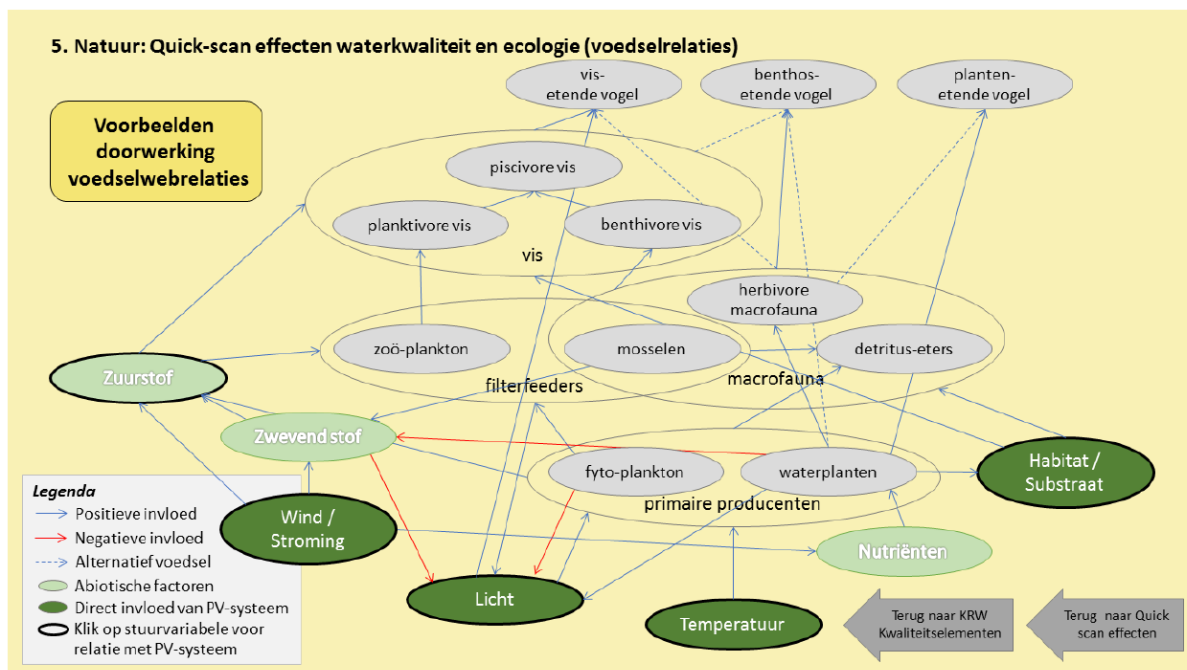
5. Natuur: Quick-scan effecten waterkwaliteit en ecologie (voedselrelaties)

Voorbeelden doorwerking voedselwebrelaties

vis-etende vogel

benthos-etende vogel

planten-etende vogel

piscivore vis

planktivore vis

benthivore vis

vis

herbivore macrofauna

zoö-plankton

mosselen

detritus-eters

filterfeeders

macrofauna

Zuurstof

Zwevend stof

fyto-plankton

waterplanten

primaire producenten

Habitat / Substraat

Wind / Stroming

Nutriënten

Licht

Temperatuur

Legenda
Positieve invloed
Negatieve invloed
Alternatief voedsel
Abiotische factoren
Direct invloed van PV-systeem
Klik op stuurvariabele voor relatie met PV-systeem

Terug naar KRW Kwaliteitselementen

Terug naar Quick scan effecten